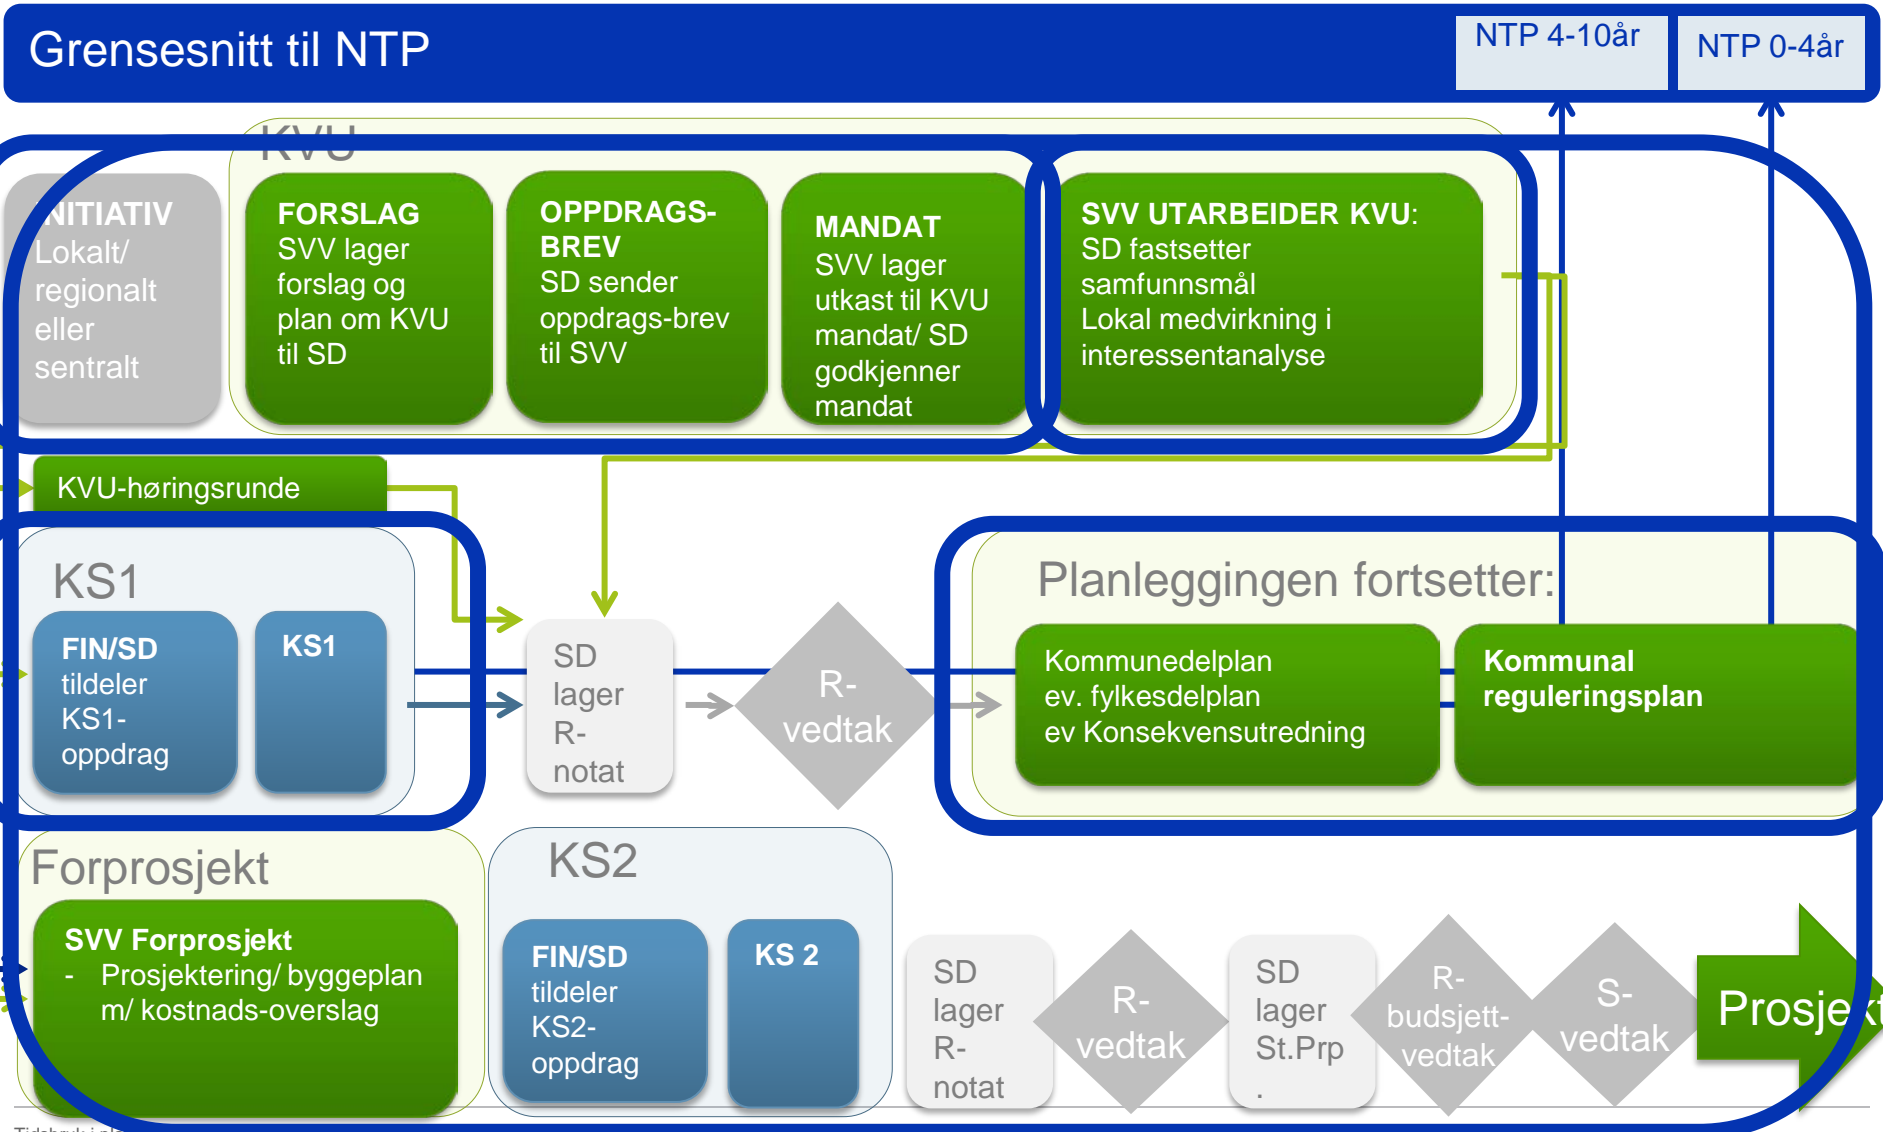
Grensesnitt til NTP

NTP 4-10år

NTP 0-4år

KVU

NITIATIV
Lokalt/ regionalt eller sentralt

FORSLAG
SVV lager forslag og plan om KVU til SD

OPPDRAGS-BREV
SD sender oppdrags-brev til SVV

MANDAT
SVV lager utkast til KVU mandat/ SD godkjenner mandat

SVV UTARBEIDER KVU:
SD fastsetter samfunnsmål
Lokal medvirkning i interessentanalyse

KVU-høringsrunde

KS1

FIN/SD tildeler KS1-oppdrag

KS1

SD lager R-notat

R-vedtak

Planleggingen fortsetter:

Kommunedelplan
ev. fylkesdelplan
ev Konsekvensutredning

Kommunal reguleringsplan

Forprosjekt

SVV Forprosjekt
- Prosjektering/ byggeplan m/ kostnads-overslag

KS2

FIN/SD tildeler KS2-oppdrag

KS 2

SD lager R-notat

R-vedtak

SD lager St.Prp
.

R-budsjett-vedtak

S-vedtak

Prosje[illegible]